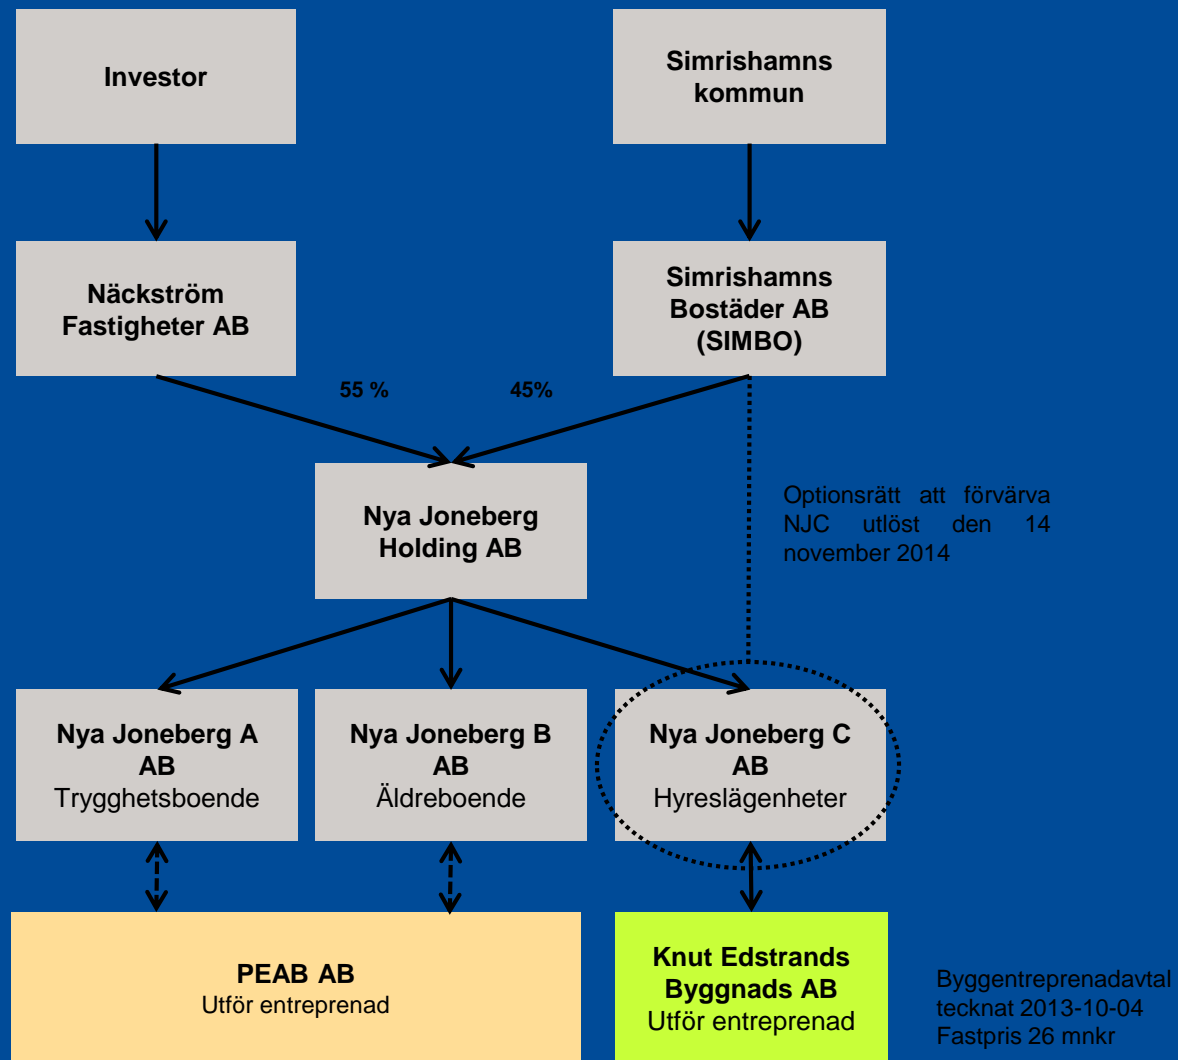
Investor

Simrishamns kommun

Näckström Fastigheter AB

Simrishamns Bostäder AB (SIMBO)

55 %

45%

Nya Joneberg Holding AB

Optionsrätt att förvärva NJC utlöst den 14 november 2014

Nya Joneberg A AB
Trygghetsboende

Nya Joneberg B AB
Äldreboende

Nya Joneberg C AB
Hyreslägenheter

PEAB AB
Utför entreprenad

Knut Edstrands Byggnads AB
Utför entreprenad

Byggentreprenadavtal tecknat 2013-10-04
Fastpris 26 mnkr